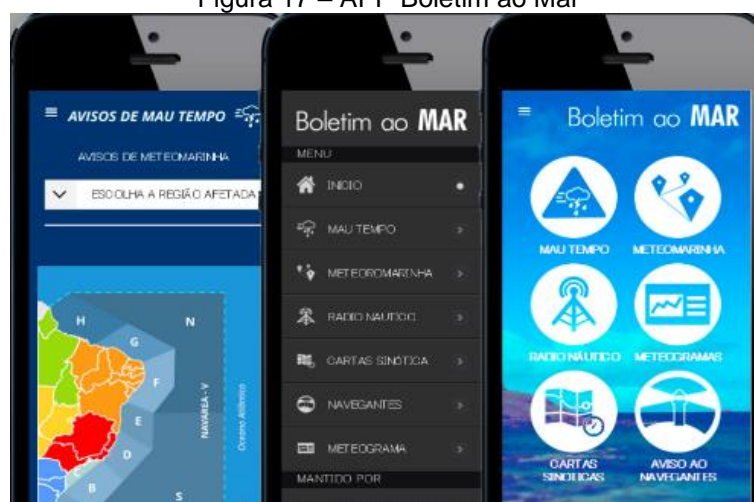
Figura 17 – APP Boletim ao Mar

AVISOS DE MAU TEMPO

AVISOS DE METEOMARINHA

ESCOLHA A REGIÃO AFETADA

H
N
G
F
E
D
B
S
NAVAREA - V
Oceano Atlântico

Boletim ao MAR

MENU
INICIO
MAU TEMPO
METEOROMARINHA
RADIO NAUTICO
CARTAS SINOTICA
NAVEGANTES
METEOGRAMA
MANTIDO POR

Boletim ao MAR

MAU TEMPO
METEOMARINHA
RADIO NÁUTICO
METEOGRAMAS
CARTAS SINOTICAS
AVISO AO NAVEGANTES